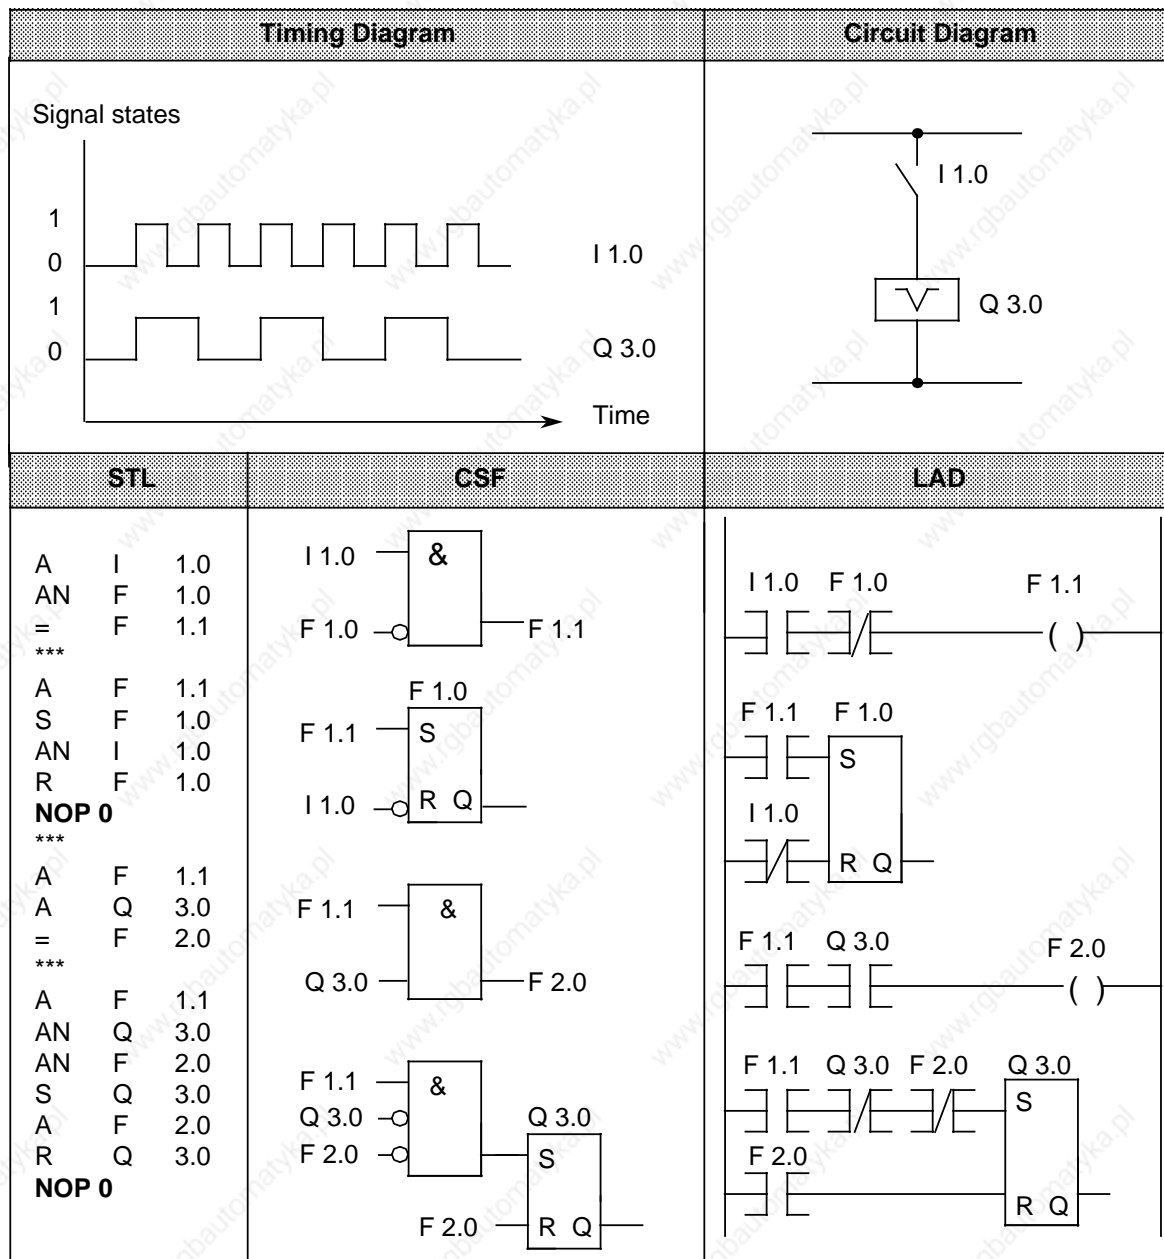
| Timing Diagram | Circuit Diagram |
|---|---|
| Signal states<br>1<br>0<br>1<br>0<br>I 1.0<br>Q 3.0<br>Time | I 1.0<br>Q 3.0 |

| STL | CSF | LAD |
|---|---|---|
| A I 1.0<br>AN F 1.0<br>= F 1.1<br>\*\*\*<br>A F 1.1<br>S F 1.0<br>AN I 1.0<br>R F 1.0<br>**NOP 0**<br>\*\*\*<br>A F 1.1<br>A Q 3.0<br>= F 2.0<br>\*\*\*<br>A F 1.1<br>AN Q 3.0<br>AN F 2.0<br>S Q 3.0<br>A F 2.0<br>R Q 3.0<br>**NOP 0** | I 1.0 & F 1.0 F 1.1<br>F 1.0 F 1.1 S I 1.0 R Q<br>F 1.1 & Q 3.0 F 2.0<br>F 1.1 & Q 3.0 F 2.0 Q 3.0 S F 2.0 R Q | I 1.0 F 1.0 F 1.1 ( )<br>F 1.1 F 1.0 S I 1.0 R Q<br>F 1.1 Q 3.0 F 2.0 ( )<br>F 1.1 Q 3.0 F 2.0 Q 3.0 S F 2.0 R Q |